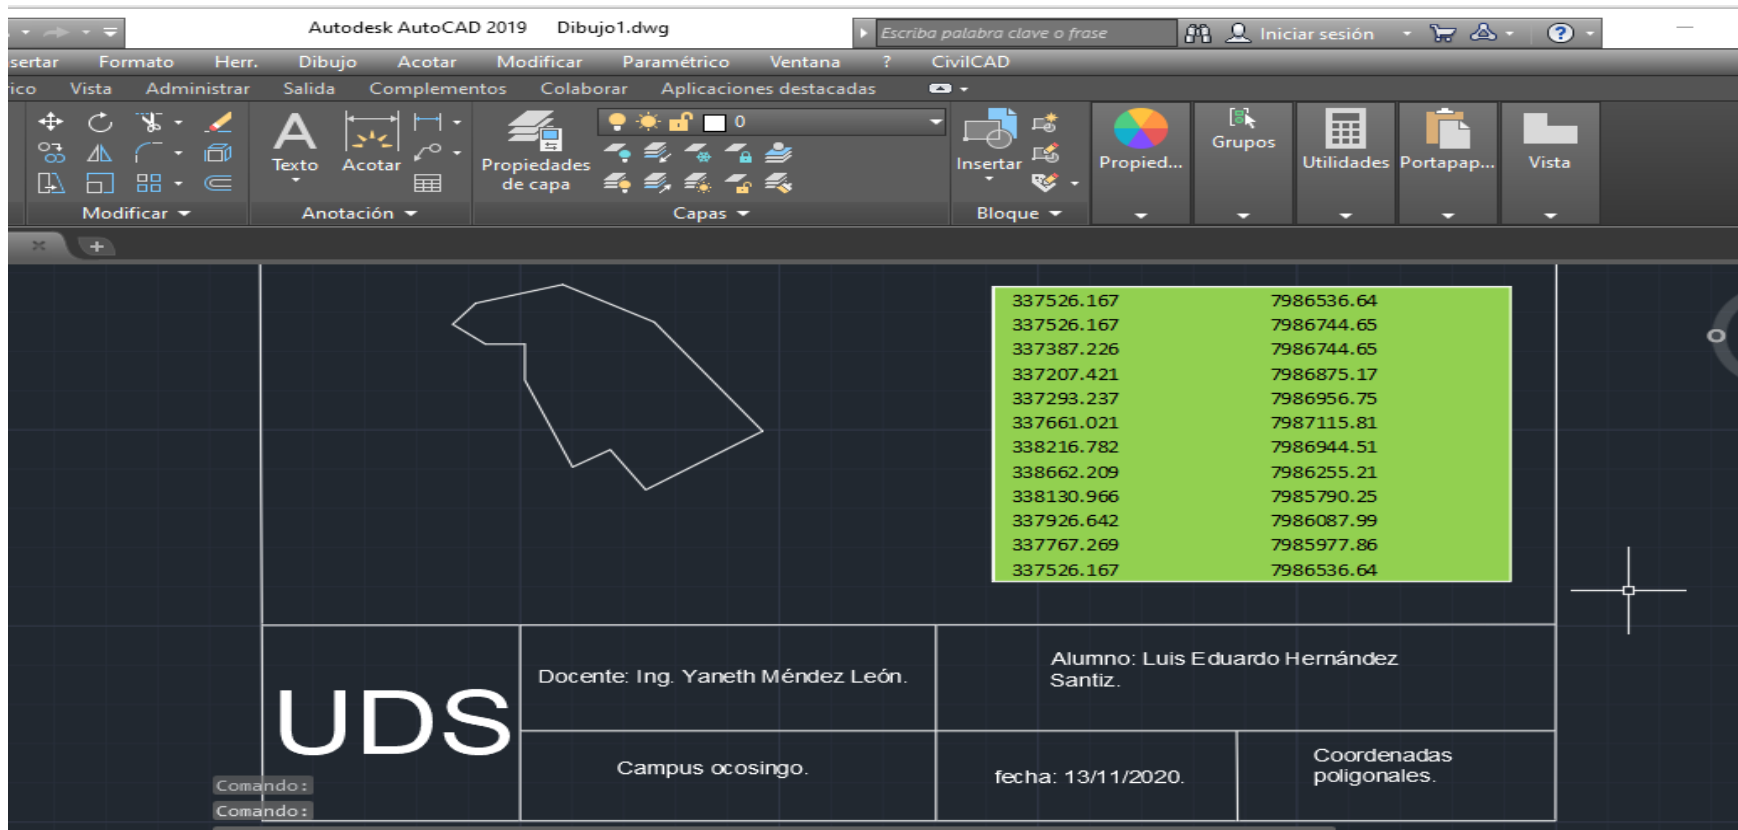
Autodesk AutoCAD 2019 Dibujo1.dwg

Escriba palabra clave o frase

Iniciar sesión

sertar Formato Herr. Dibujo Acotar Modificar Paramétrico Ventana ? CivilCAD

ico Vista Administrar Salida Complementos Colaborar Aplicaciones destacadas

Texto Acotar

Propiedades de capa

0

Insertar

Propied...

Grupos

Utilidades

Portapap...

Vista

Modificar Anotación Capas Bloque

| | |
|---|---|
| 337526.167 | 7986536.64 |
| 337526.167 | 7986744.65 |
| 337387.226 | 7986744.65 |
| 337207.421 | 7986875.17 |
| 337293.237 | 7986956.75 |
| 337661.021 | 7987115.81 |
| 338216.782 | 7986944.51 |
| 338662.209 | 7986255.21 |
| 338130.966 | 7985790.25 |
| 337926.642 | 7986087.99 |
| 337767.269 | 7985977.86 |
| 337526.167 | 7986536.64 |

UDS

Docente: Ing. Yaneth Méndez León.

Alumno: Luis Eduardo Hernández Santiz.

Campus ocosingo.

fecha: 13/11/2020.

Coordenadas poligonales.

Comando:
Comando: